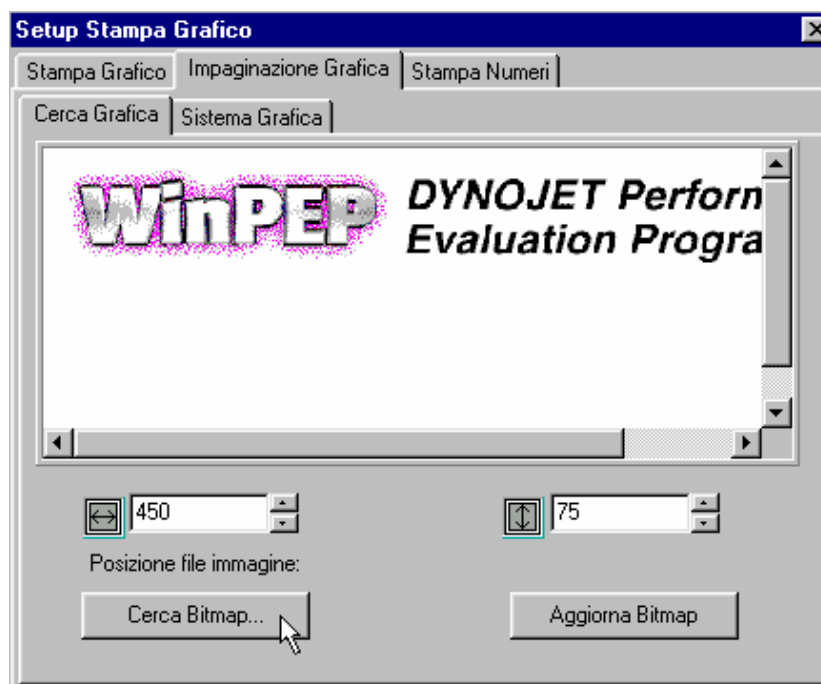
Setup Stampa Grafico

Stampa Grafico | Impaginazione Grafica | Stampa Numeri

Cerca Grafica | Sistema Grafica

WinPEP DYNOJET Perforn Evaluation Progra

450

75

Posizione file immagine:

Cerca Bitmap...

Aggiorna Bitmap